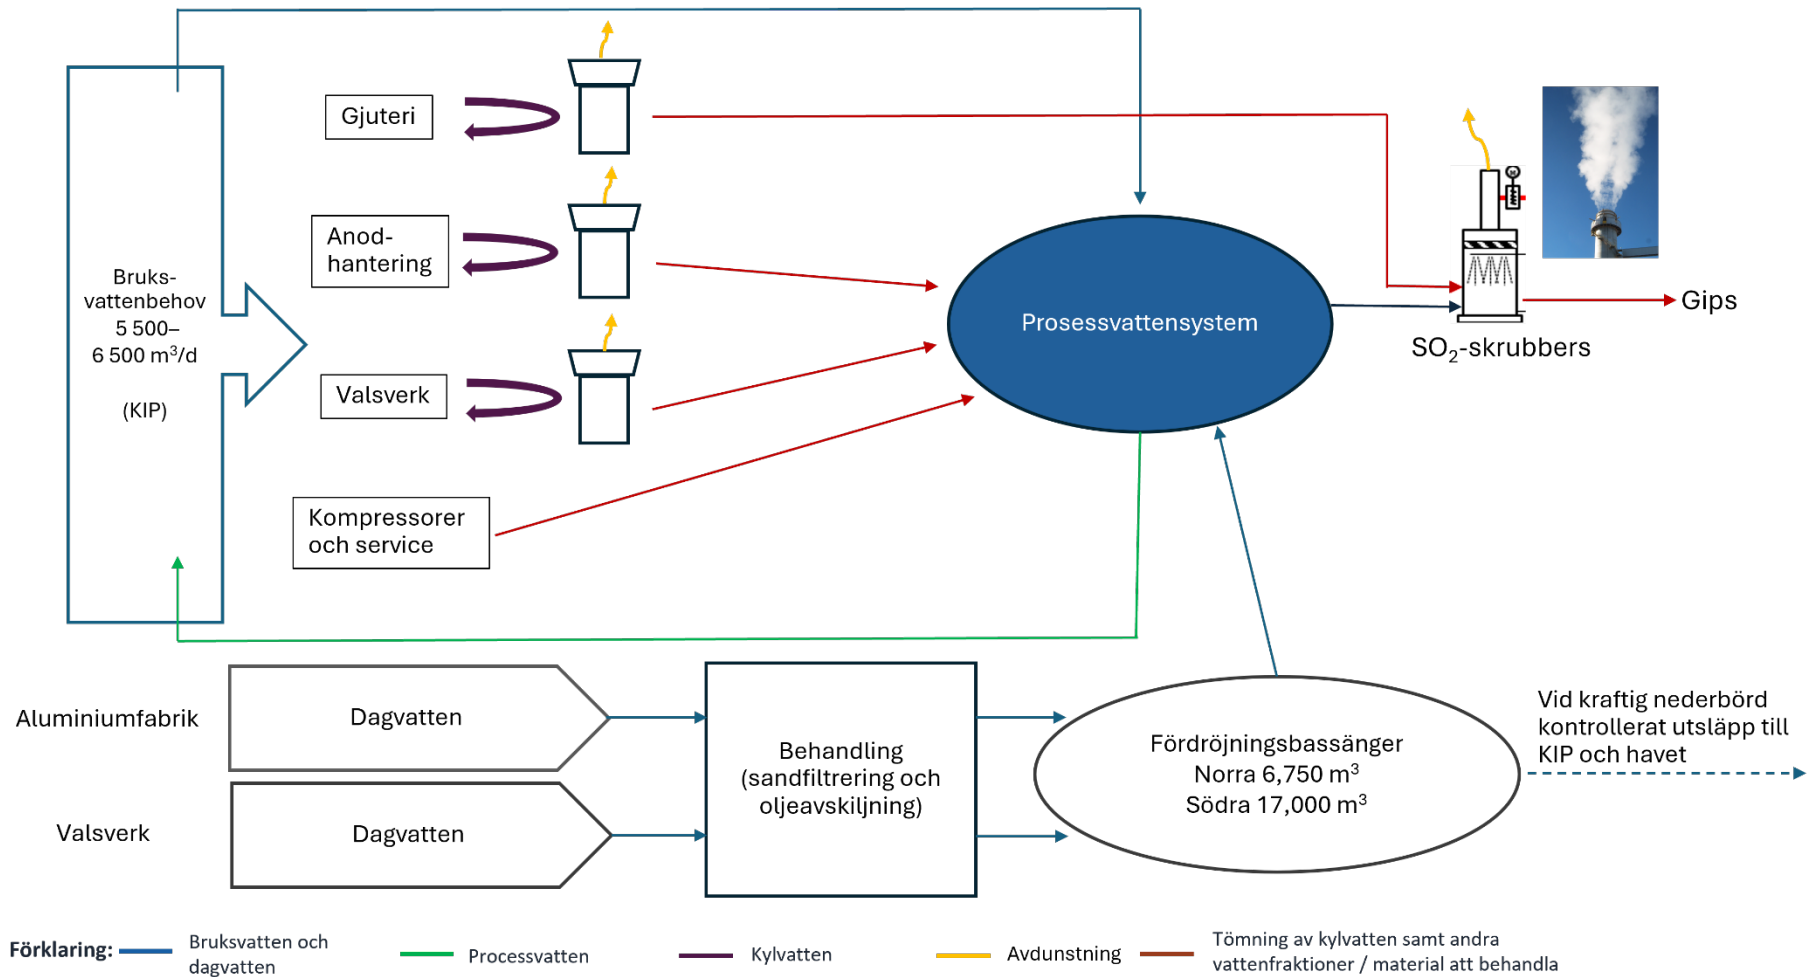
Bruks-
vattenbehov
5 500–
6 500 m$^3$/d

(KIP)

Gjuteri

Anod-
hantering

Valsverk

Kompressorer
och service

Prosessvattensystem

SO$_2$-skrubbers

Gips

Aluminiumfabrik

Dagvatten

Valsverk

Dagvatten

Behandling
(sandfiltrering och
oljeavskiljning)

Fördröjningsbassänger
Norra 6,750 m$^3$
Södra 17,000 m$^3$

Vid kraftig nederbörd
kontrollerat utsläpp till
KIP och havet

Förklaring: Bruksvatten och dagvatten Processvatten Kylvatten Avdunstning Tömning av kylvatten samt andra vattenfraktioner / material att behandla